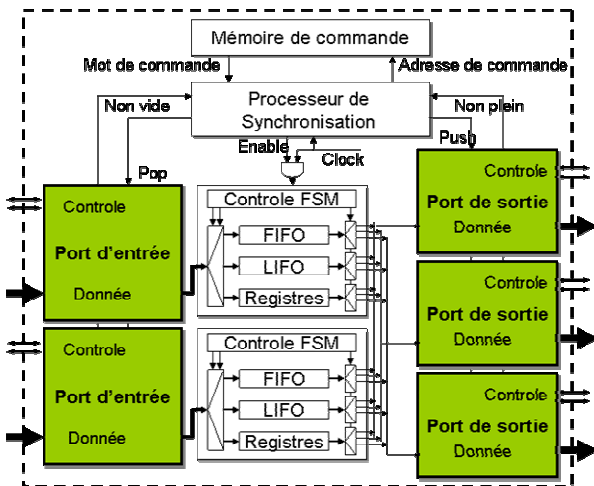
Mémoire de commande

Mot de commande

Adresse de commande

Non vide

Processeur de Synchronisation

Non plein

Push

Enable

Clock

Pop

Controle

Port d'entrée

Donnée

Controle FSM

FIFO

LIFO

Registres

Controle

Port de sortie

Donnée

Controle

Port de sortie

Donnée

Controle

Port d'entrée

Donnée

Controle FSM

FIFO

LIFO

Registres

Controle

Port de sortie

Donnée